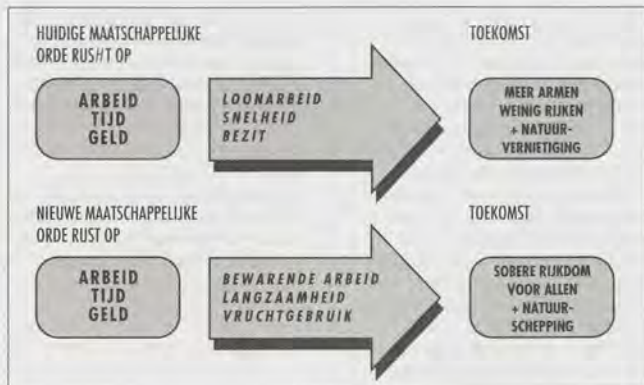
HUIDIGE MAATSCHAPPELIJKE ORDE RUS/T OP

ARBEID
TIJD
GELD

LOONARBEID
SNELHEID
BEZIT

TOEKOMST

MEER ARMEN
WEINIG RIJKEN
+ NATUURVERNIETIGING

NIEUWE MAATSCHAPPELIJKE ORDE RUST OP

ARBEID
TIJD
GELD

BEWARENDE ARBEID
LANGZAAMHEID
VRUCHTGEBRUIK

TOEKOMST

SOBERE RIJKDOM
VOOR ALLEN
+ NATUURSCHEPPING